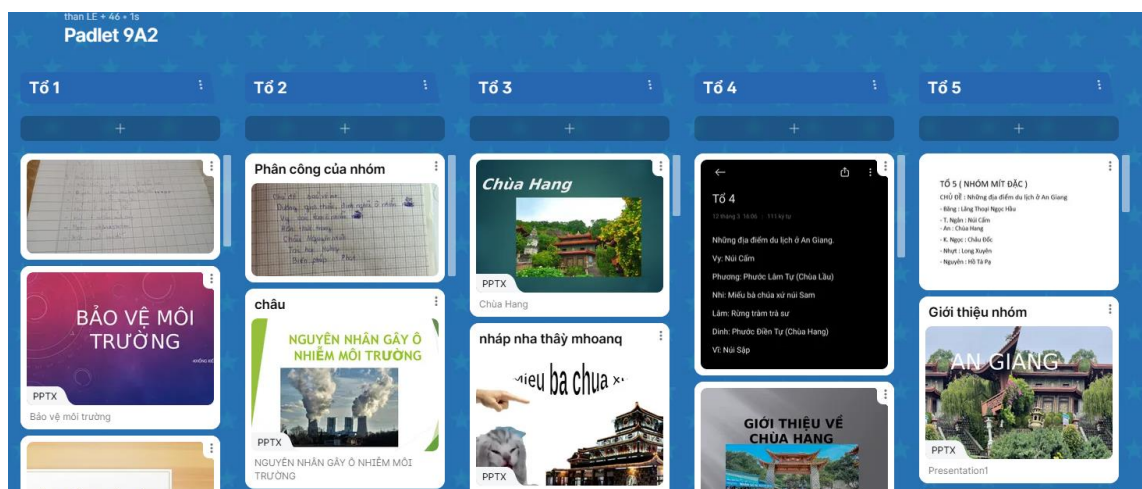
than LE • 46 • 1s
Padlet 9A2

Tổ 1

+

BẢO VỆ MÔI TRƯỜNG
PPTX
Bảo vệ môi trường

Tổ 2

+

Phân công của nhóm
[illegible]

châu
NGUYÊN NHÂN GÂY Ô NHIỄM MÔI TRƯỜNG
PPTX
NGUYÊN NHÂN GÂY Ô NHIỄM MÔI TRƯỜNG

Tổ 3

+

Chùa Hang
PPTX
Chùa Hang

nháp nha thầy mhoanq
Mieu ba chua xứ
PPTX

Tổ 4

+

Tổ 4
12 tháng 3 16:06 | 111 ký tự
Những địa điểm du lịch ở An Giang.
Vy: Núi Cấm
Phương: Phước Lâm Tự (Chùa Lầu)
Nhi: Miếu bà chúa xứ núi Sam
Lâm: Rừng tràm trà sư
Dinh: Phước Điền Tự (Chùa Hang)
Vĩ: Núi Sập

GIỚI THIỆU VỀ CHÙA HANG

Tổ 5

+

TỔ 5 ( NHÓM MÍT ĐẶC )
CHỦ ĐỀ : Những địa điểm du lịch ở An Giang
- Bằng : Lăng Thoại Ngọc Hầu
- T. Ngân : Núi Cấm
- An : Chùa Hang
- K. Ngọc : Châu Đốc
- Nhựt : Long Xuyên
- Nguyên : Hồ Tà Pạ

Giới thiệu nhóm
AN GIANG
PPTX
Presentation1